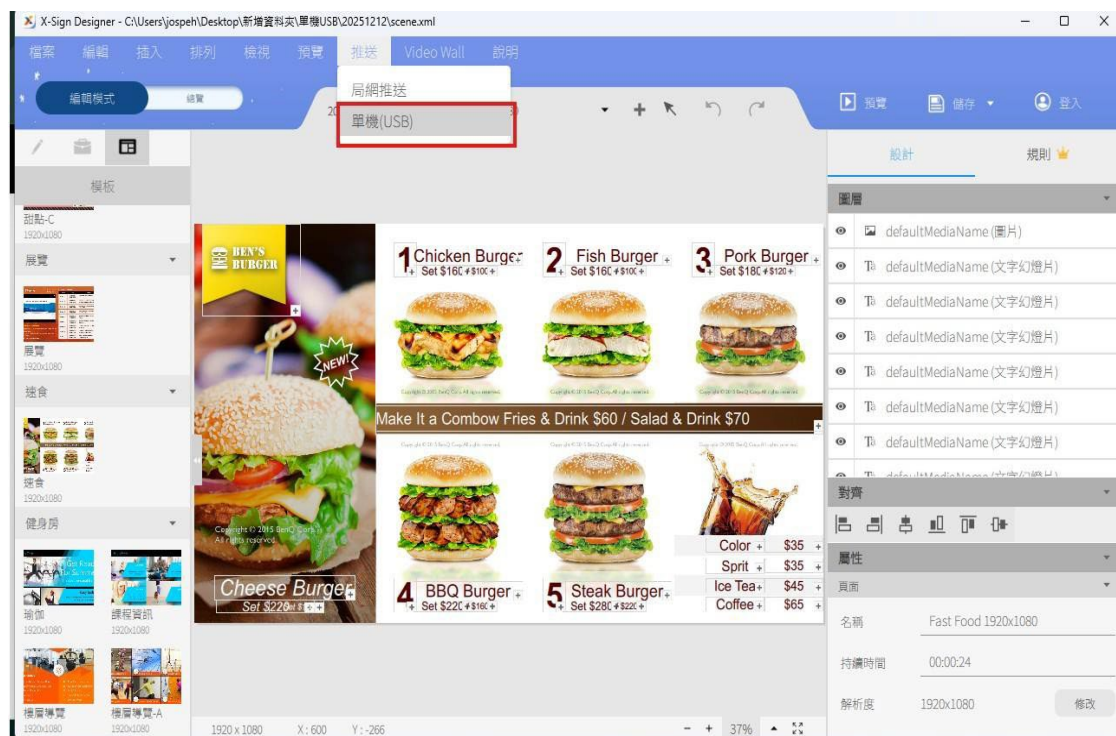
X-Sign Designer - C:\Users\jospeh\Desktop\新增資料夾\單機USB\20251212\scene.xml

檔案 編輯 插入 排列 檢視 預覽 推送 Video Wall 說明

局網推送
單機(USB)

編輯模式 結覽

預覽 儲存 登入

模板

甜點-C
1920x1080

展覽

展覽
1920x1080

速食

速食
1920x1080

健身房

瑜伽
1920x1080

課程資訊
1920x1080

樓層導覽
1920x1080

樓層導覽-A
1920x1080

BEN'S BURGER

NEW!

Copyright © 2015 BenQ Corp. All rights reserved.

Cheese Burger
Set $220

1 Chicken Burger
Set $160 +$100

2 Fish Burger
Set $160 +$100

3 Pork Burger
Set $180 +$120

Make It a Combow Fries & Drink $60 / Salad & Drink $70

4 BBQ Burger
Set $220 +$160

5 Steak Burger
Set $280 +$220

| | |
|---|---|
| Color | $35 |
| Sprit | $35 |
| Ice Tea | $45 |
| Coffee | $65 |

1920 x 1080 X: 600 Y: -266 37%

設計 規則

圖層

defaultMediaName (圖片)
defaultMediaName (文字幻燈片)
defaultMediaName (文字幻燈片)
defaultMediaName (文字幻燈片)
defaultMediaName (文字幻燈片)
defaultMediaName (文字幻燈片)
defaultMediaName (文字幻燈片)

對齊

屬性

頁面

名稱 Fast Food 1920x1080
持續時間 00:00:24
解析度 1920x1080 修改